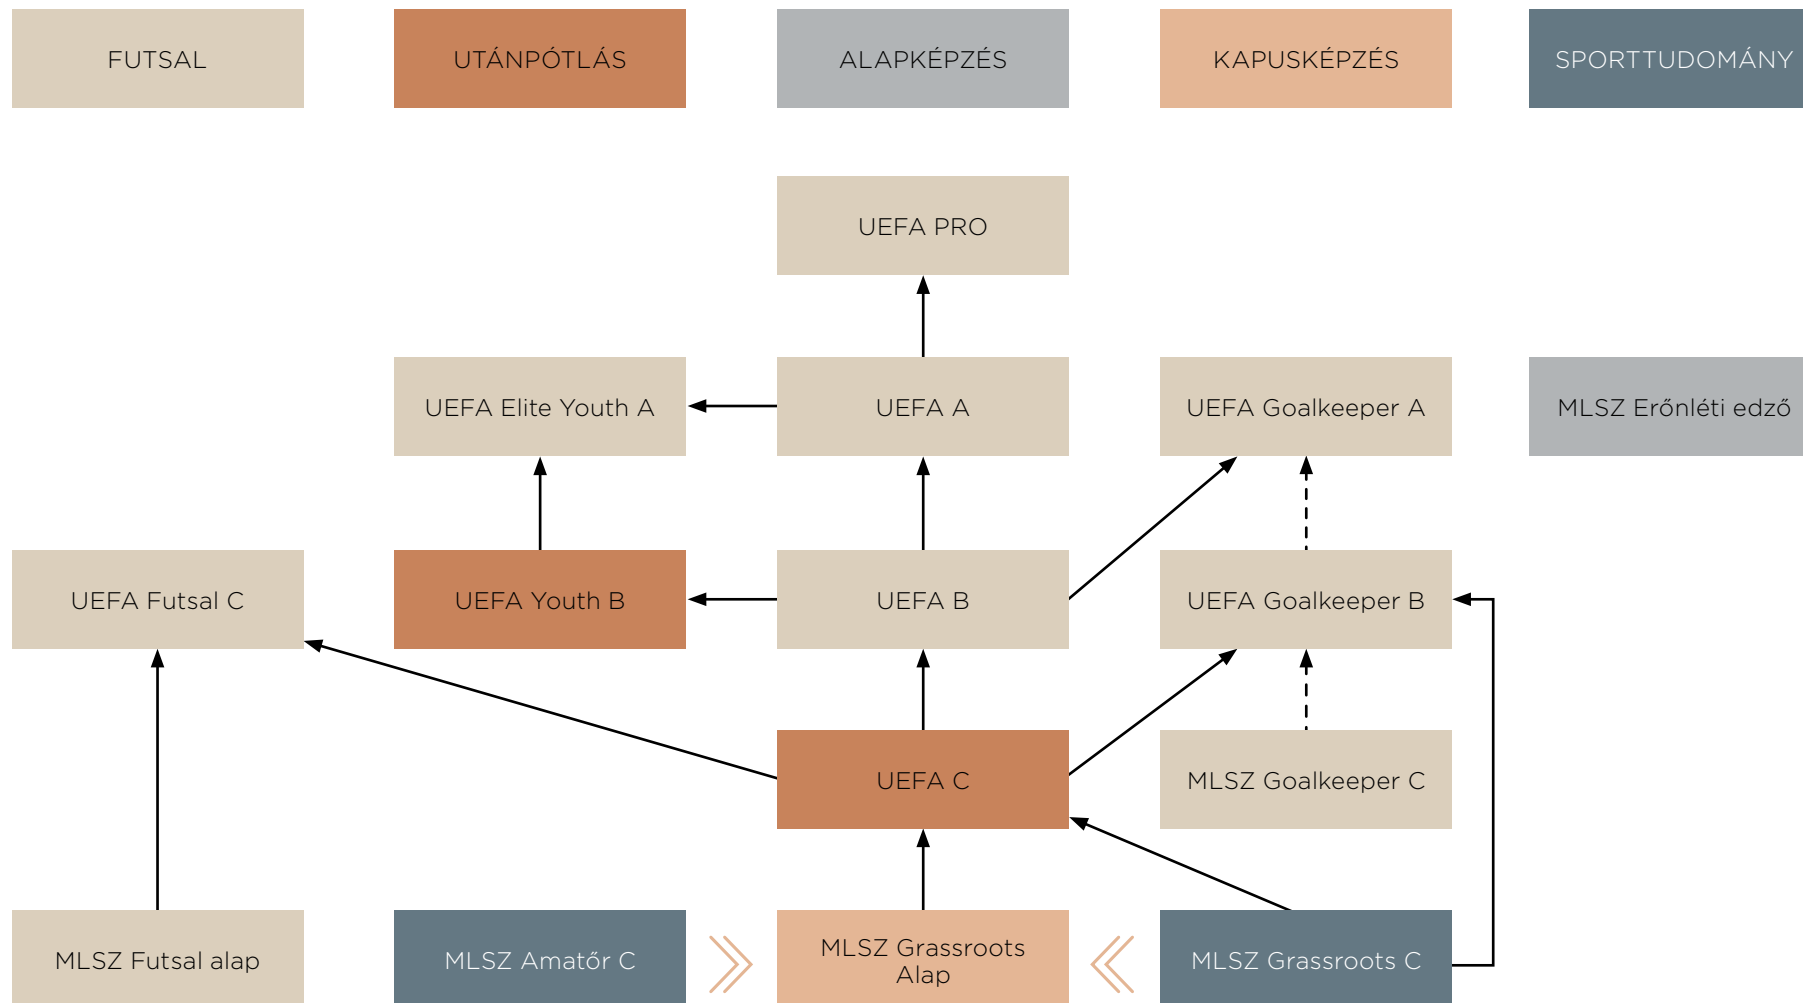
FUTSAL

UTÁNPÓTLÁS

ALAPKÉPZÉS

KAPUSKÉPZÉS

SPORTTUDOMÁNY

UEFA PRO

UEFA Elite Youth A

UEFA A

UEFA Goalkeeper A

MLSZ Erőnléti edző

UEFA Futsal C

UEFA Youth B

UEFA B

UEFA Goalkeeper B

UEFA C

MLSZ Goalkeeper C

MLSZ Futsal alap

MLSZ Amatőr C

MLSZ Grassroots Alap

MLSZ Grassroots C